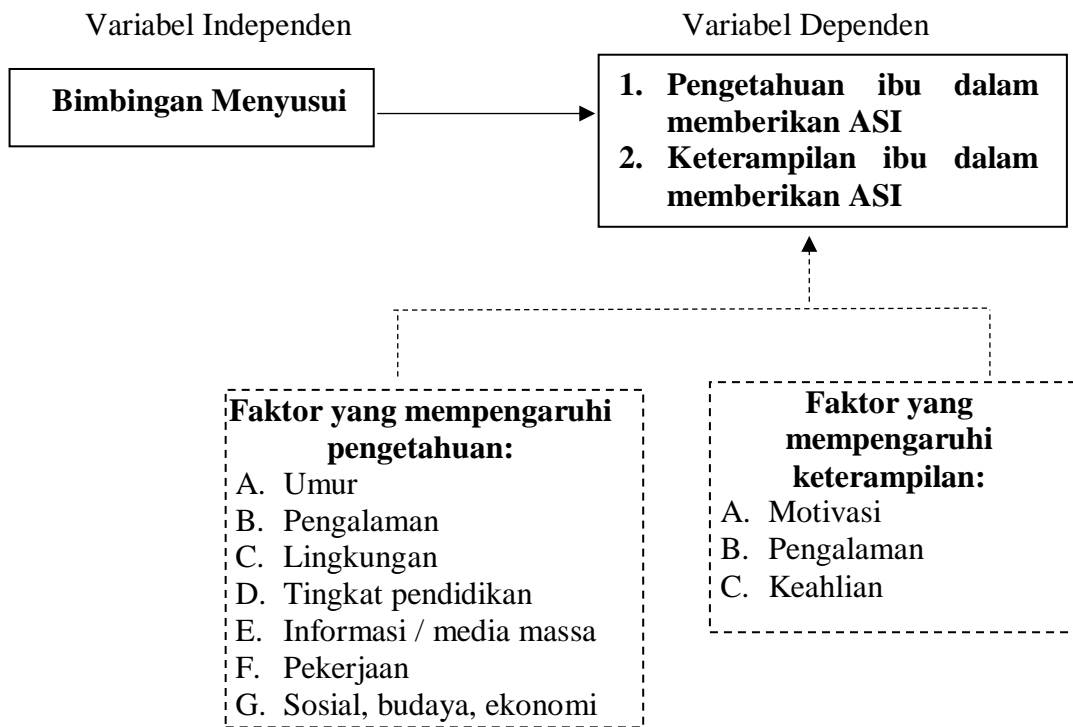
Variabel Independen

Variabel Dependen

Bimbingan Menyusui

1. Pengetahuan ibu dalam memberikan ASI
2. Keterampilan ibu dalam memberikan ASI

Faktor yang mempengaruhi pengetahuan:
A. Umur
B. Pengalaman
C. Lingkungan
D. Tingkat pendidikan
E. Informasi / media massa
F. Pekerjaan
G. Sosial, budaya, ekonomi

Faktor yang mempengaruhi keterampilan:
A. Motivasi
B. Pengalaman
C. Keahlian